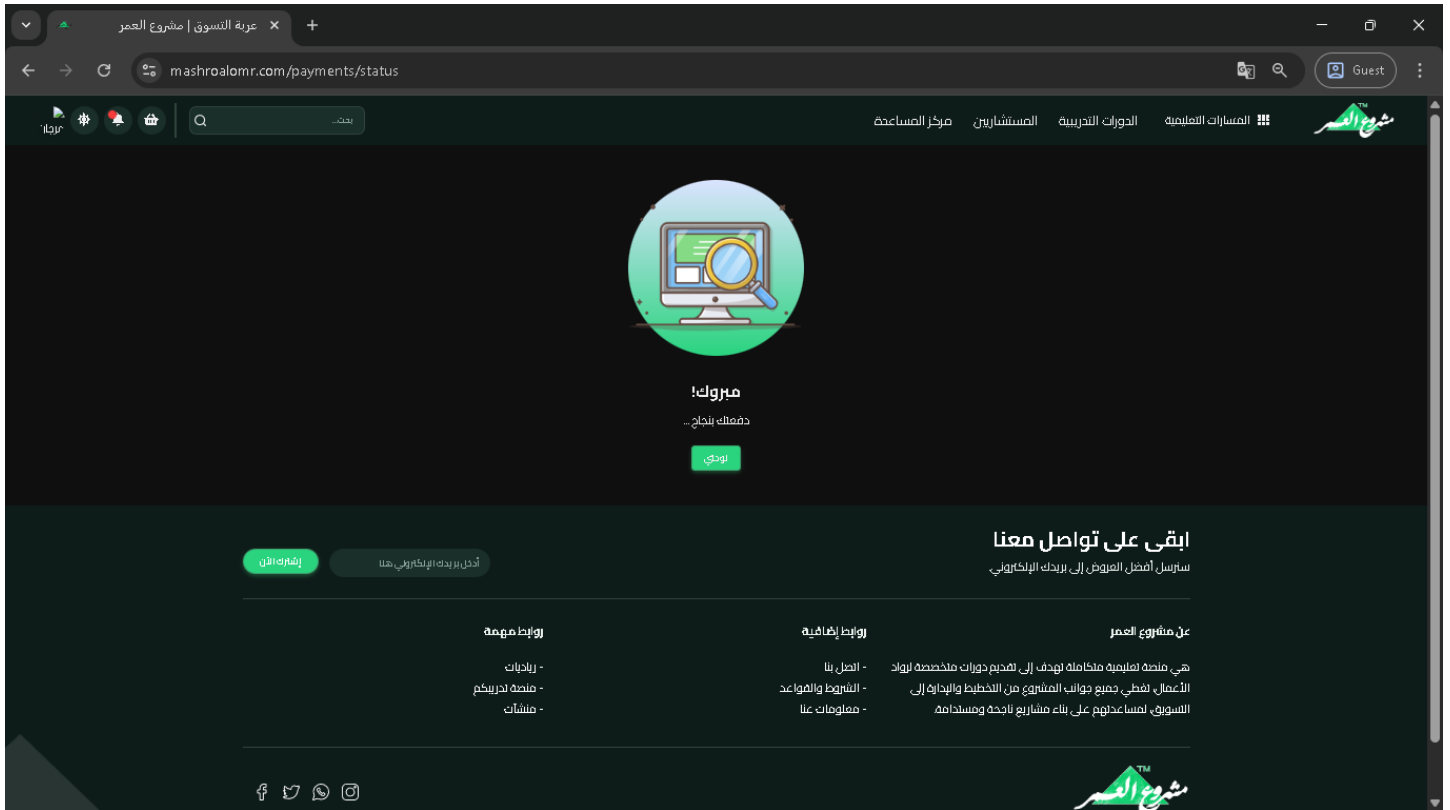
عربة التسوق | مشروع العمر
mashroalomr.com/payments/status
Guest

مشروع العمر TM
المسارات التعليمية
الدورات التدريبية
المستشارين
مركز المساعدة
بحث...
زرجاا

مبروك!
دفعتك بنجاح ...
توجي

ابقى على تواصل معنا
سنرسل أفضل العروض إلى بريدك الإلكتروني
أدخل بريدك الإلكتروني هنا
إشترك الان

عن مشروع العمر
هي منصة تعليمية متكاملة تهدف إلى تقديم دورات متخصصة لرواد الأعمال تغطي جميع جوانب المشروع من التخطيط والإدارة إلى التسويق لمساعدتهم على بناء مشاريع ناجحة ومستدامة.

روابط إضافية
- اتصل بنا
- الشروط والقواعد
- معلومات عنا

روابط مهمة
- ريادات
- منصة تدريبكم
- منشآت

مشروع العمر TM